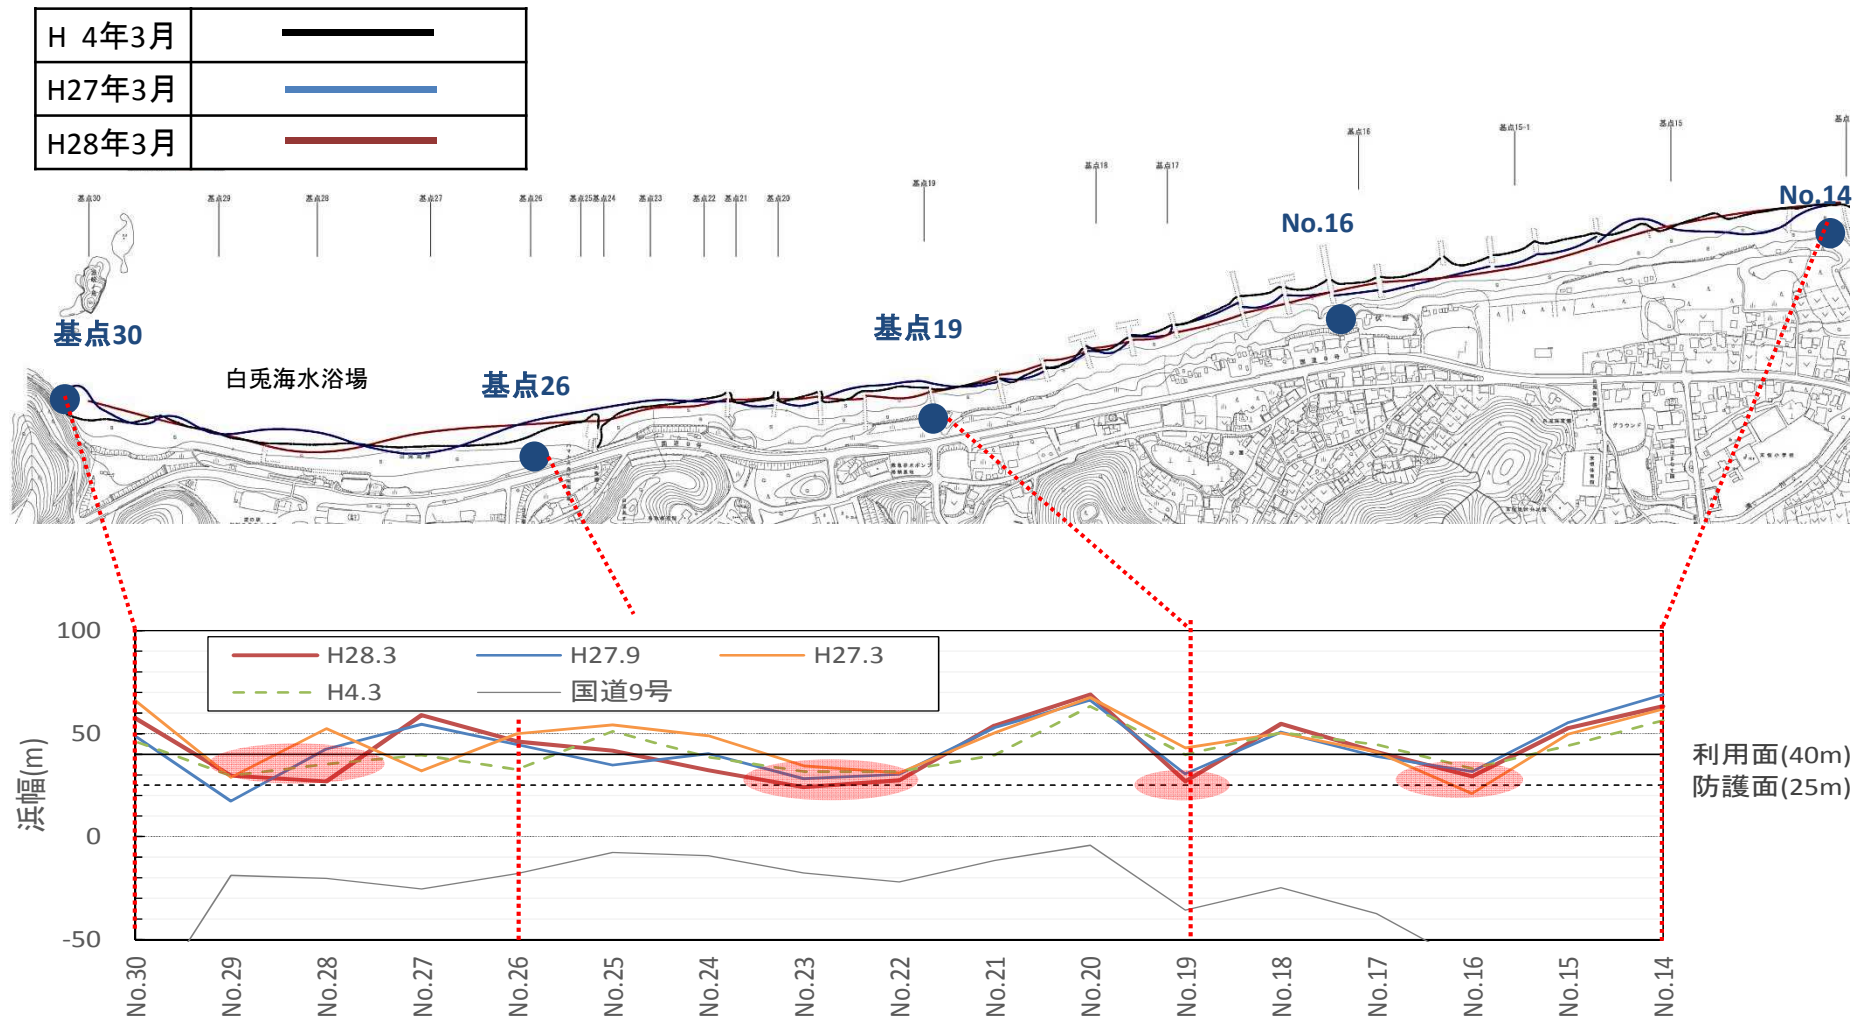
| H 4年3月 | |
|---|---|
| H27年3月 | |
| H28年3月 | |

基点30 基点29 基点28 基点27 基点26 基点25 基点24 基点23 基点22 基点21 基点20 基点19 基点18 基点17 基点16 基点15-1 基点15 基点

No.14
No.16
基点19
基点30
白兎海水浴場
基点26

H28.3
H27.9
H27.3
H4.3
国道9号

100
50
0
-50
浜幅(m)

利用面(40m)
防護面(25m)

No.30 No.29 No.28 No.27 No.26 No.25 No.24 No.23 No.22 No.21 No.20 No.19 No.18 No.17 No.16 No.15 No.14